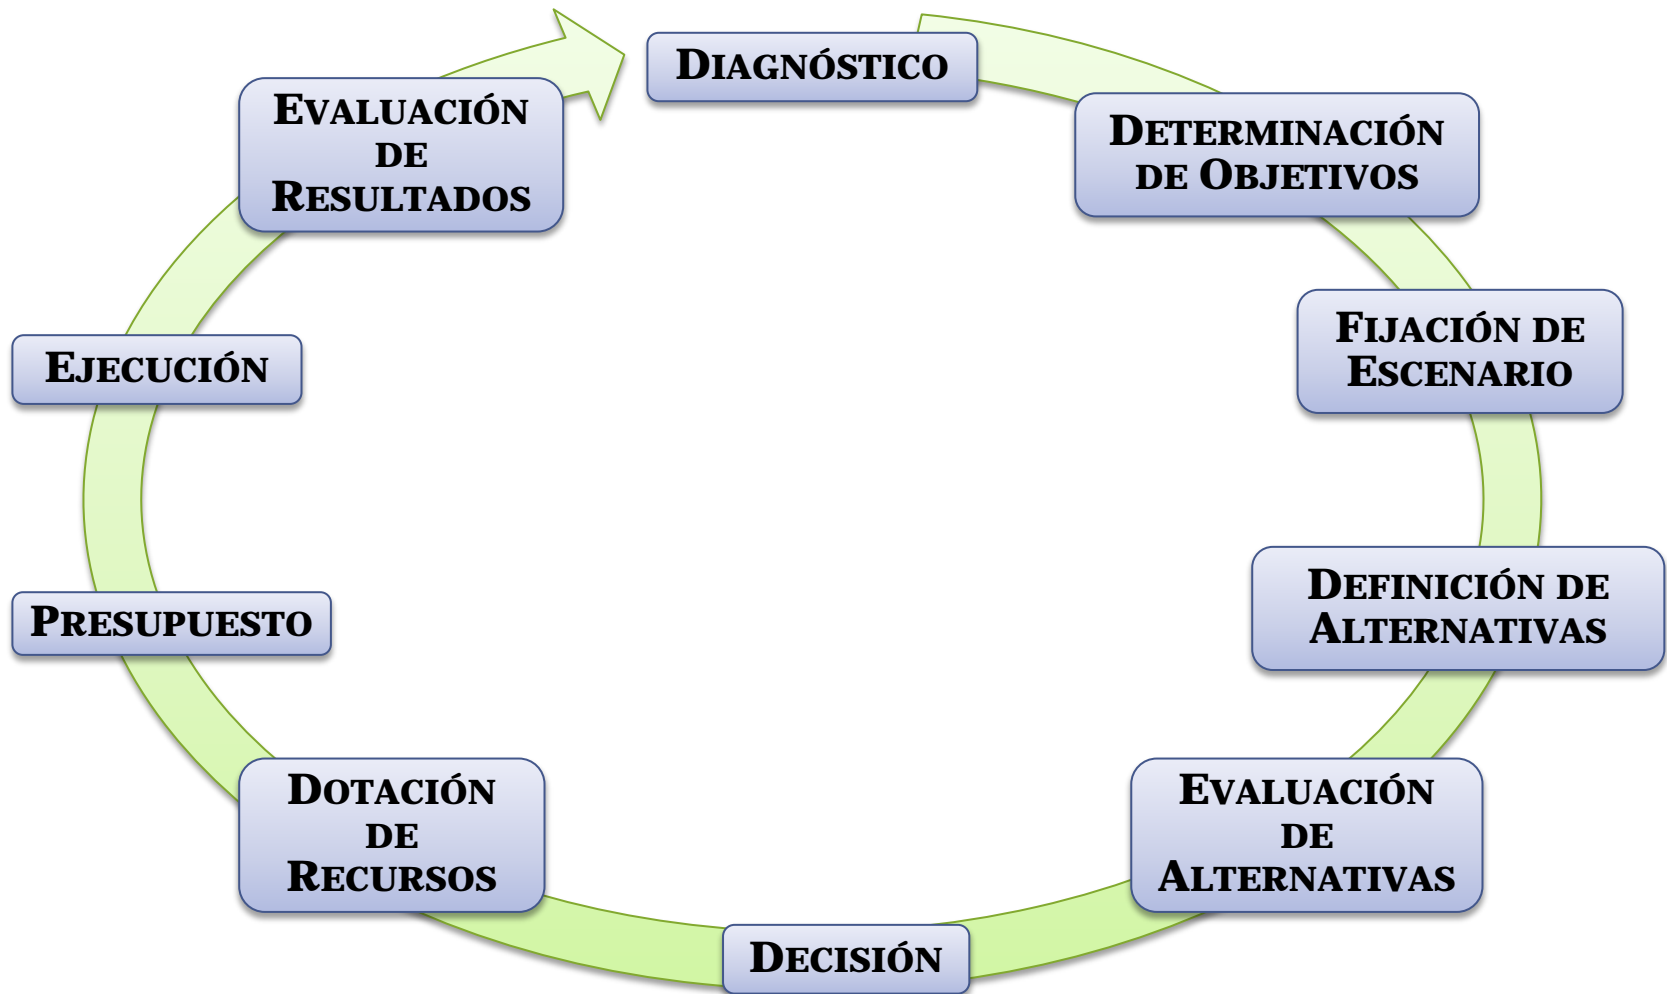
Diagnóstico

Determinación de Objetivos

Fijación de Escenario

Definición de Alternativas

Evaluación de Alternativas

Decisión

Dotación de Recursos

Presupuesto

Ejecución

Evaluación de Resultados